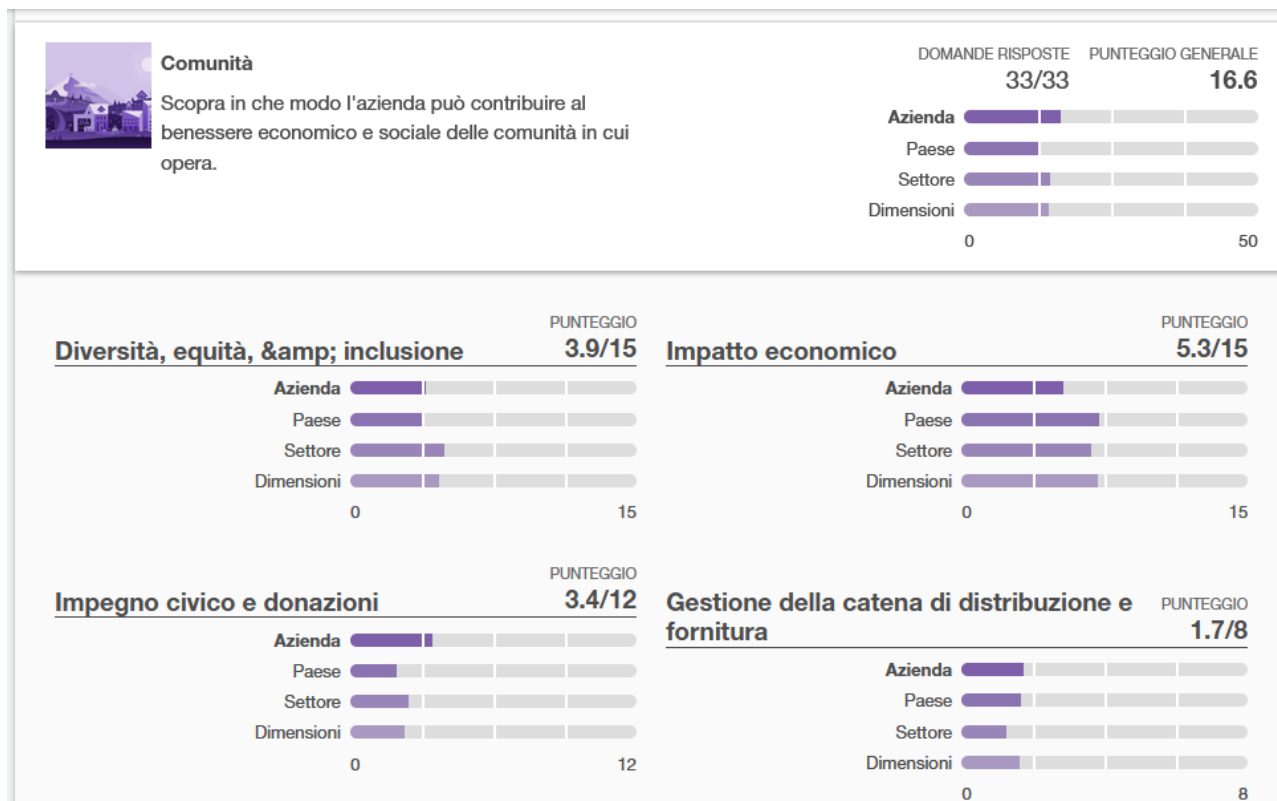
Comunità

Scopra in che modo l'azienda può contribuire al benessere economico e sociale delle comunità in cui opera.

DOMANDE RISPOSTE
33/33

PUNTEGGIO GENERALE
16.6

Azienda
Paese
Settore
Dimensioni
0
50

PUNTEGGIO
Diversità, equità, &amp; inclusione
3.9/15

Azienda
Paese
Settore
Dimensioni
0
15

PUNTEGGIO
Impatto economico
5.3/15

Azienda
Paese
Settore
Dimensioni
0
15

PUNTEGGIO
Impegno civico e donazioni
3.4/12

Azienda
Paese
Settore
Dimensioni
0
12

Gestione della catena di distribuzione e fornitura
PUNTEGGIO
1.7/8

Azienda
Paese
Settore
Dimensioni
0
8